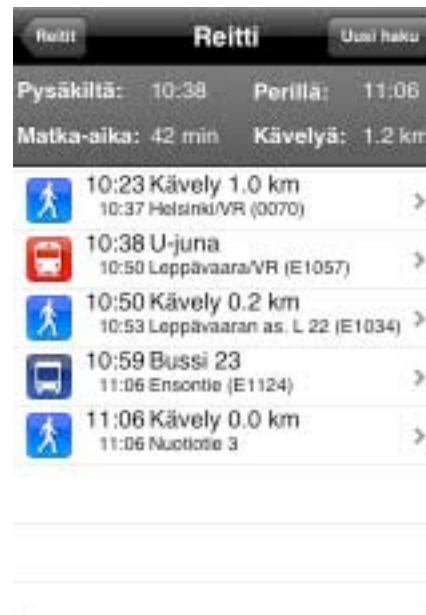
Reitit
Reitti
Uusi haku

Pysäkiltä: 10:38
Perillä: 11:06
Matka-aika: 42 min
Kävelyä: 1.2 km

10:23 Kävely 1.0 km
10:37 Helsinki/VR (0070)

10:38 U-juna
10:50 Leppävaara/VR (E1057)

10:50 Kävely 0.2 km
10:53 Leppävaaran as. L 22 (E1034)

10:59 Bussi 23
11:06 Ensontie (E1124)

11:06 Kävely 0.0 km
11:06 Nuotiotie 3